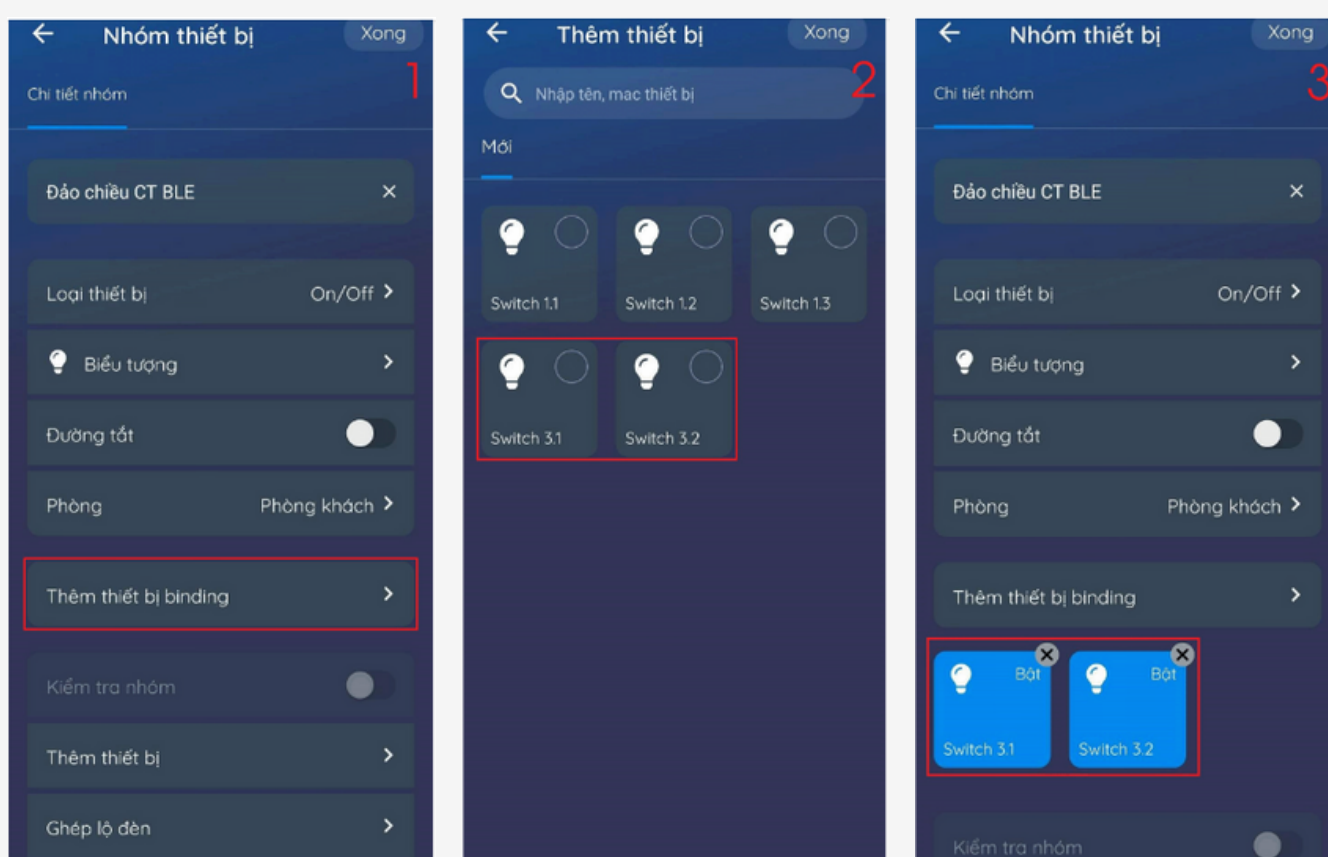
← Nhóm thiết bị Xong
1
Chi tiết nhóm

Đảo chiều CT BLE ×

Loại thiết bị On/Off >

Biểu tượng >

Đường tắt

Phòng Phòng khách >

Thêm thiết bị binding >

Kiểm tra nhóm

Thêm thiết bị >

Ghép lộ đèn >

← Thêm thiết bị Xong
2
Nhập tên, mac thiết bị

Mới

Switch 1.1
Switch 1.2
Switch 1.3
Switch 3.1
Switch 3.2

← Nhóm thiết bị Xong
3
Chi tiết nhóm

Đảo chiều CT BLE ×

Loại thiết bị On/Off >

Biểu tượng >

Đường tắt

Phòng Phòng khách >

Thêm thiết bị binding >

Bật
Switch 3.1
Bật
Switch 3.2

Kiểm tra nhóm